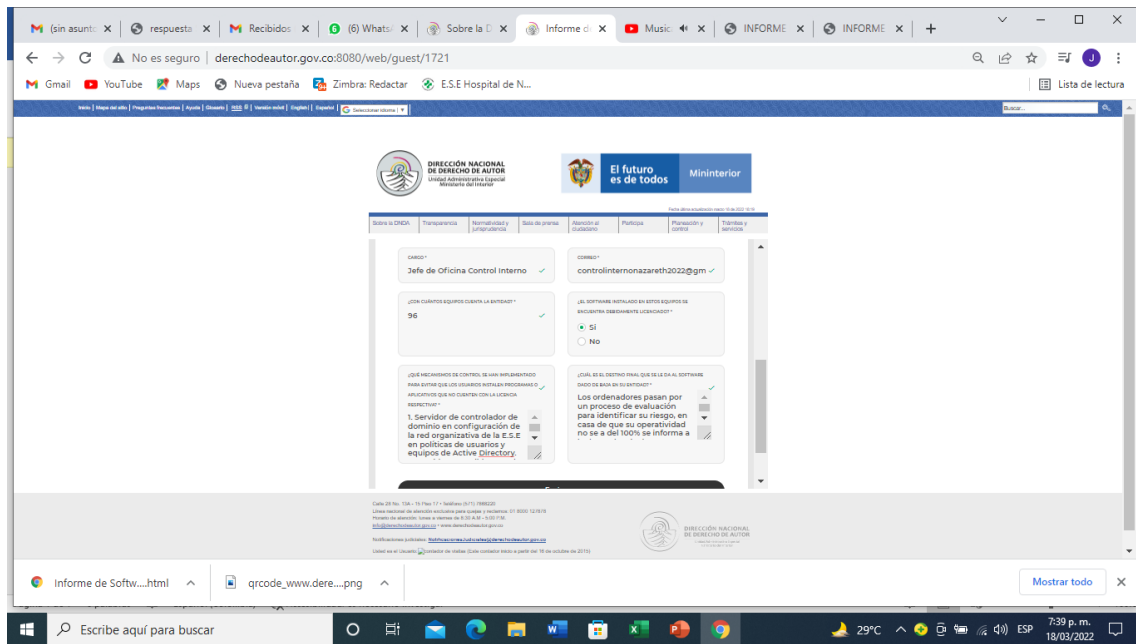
(sin asunto ×
respuesta ×
Recibidos ×
(6) Whats ×
Sobre la D ×
Informe d ×
Music ×
INFORME ×
INFORME ×
+

No es seguro | derechodeautor.gov.co:8080/web/guest/1721

Gmail YouTube Maps Nueva pestaña Zimbra: Redactar E.S.E Hospital de N...
Lista de lectura

Inicio | Mapa del sitio | Preguntas frecuentes | Ayuda | Glosario | RSS | Versión móvil | English | Español | Seleccionar idioma
Buscar...

DIRECCIÓN NACIONAL DE DERECHO DE AUTOR
Unidad Administrativa Especial
Ministerio del Interior

El futuro es de todos
Mininterior

Sobre la DNDA | Transparencia | Normatividad y jurisprudencia | Sala de prensa | Atención al ciudadano | Participa | Planeación y control | Trámites y servicios

CARGO *
Jefe de Oficina Control Interno

CORREO *
controlinternonazareth2022@gm

¿CON CUÁNTOS EQUIPOS CUENTA LA ENTIDAD? *
96

¿EL SOFTWARE INSTALADO EN ESTOS EQUIPOS SE ENCUENTRA DEBIDAMENTE LICENCIADO? *
Sí
No

¿QUÉ MECANISMOS DE CONTROL SE HAN IMPLEMENTADO PARA EVITAR QUE LOS USUARIOS INSTALEN PROGRAMAS O APLICATIVOS QUE NO CUENTEN CON LA LICENCIA RESPECTIVA? *
1. Servidor de controlador de dominio en configuración de la red organizativa de la E.S.E en politicas de usuarios y equipos de Active Directory.

¿CUÁL ES EL DESTINO FINAL QUE SE LE DA AL SOFTWARE DADO DE BAJA EN SU ENTIDAD? *
Los ordenadores pasan por un proceso de evaluación para identificar su riesgo, en casa de que su operatividad no se a del 100% se informa a

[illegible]

Mostrar todo
Informe de Softw....html
qrcode_www.dere....png

Escribe aquí para buscar
29°C ESP 7:39 p. m. 18/03/2022